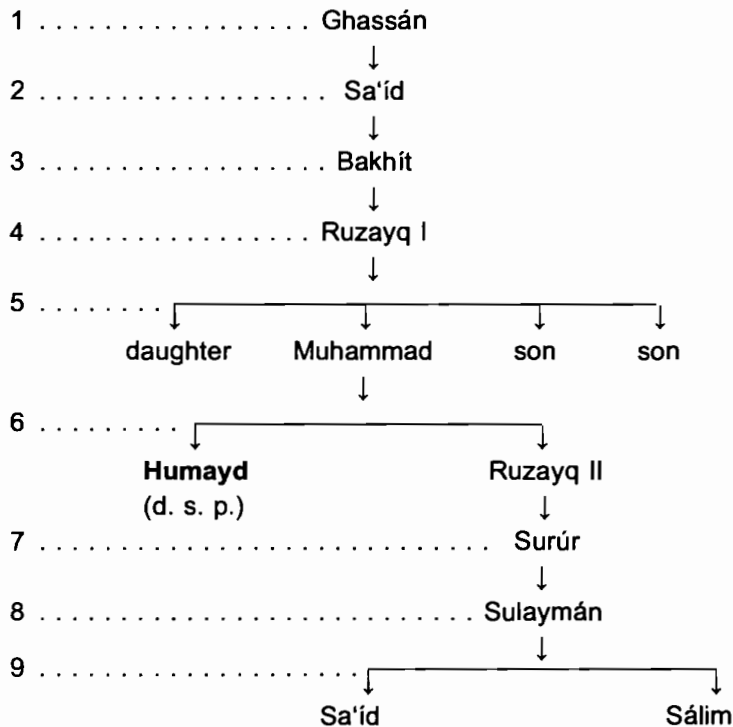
1 . . . . . . . . . . . . . . . . Ghassán

2 . . . . . . . . . . . . . . . . Sa'íd

3 . . . . . . . . . . . . . . . . Bakhít

4 . . . . . . . . . . . . . . . . Ruzayq I

5 . . . . . . .

daughter Muhammad son son

6 . . . . . . . . . .

**Humayd** (d. s. p.) Ruzayq II

7 . . . . . . . . . . . . . . . . . . . . . . . . . . . Surúr

8 . . . . . . . . . . . . . . . . . . . . . . . . . . . Sulaymán

9 . . . . . . . . . . . . . . .

Sa'íd Sálim